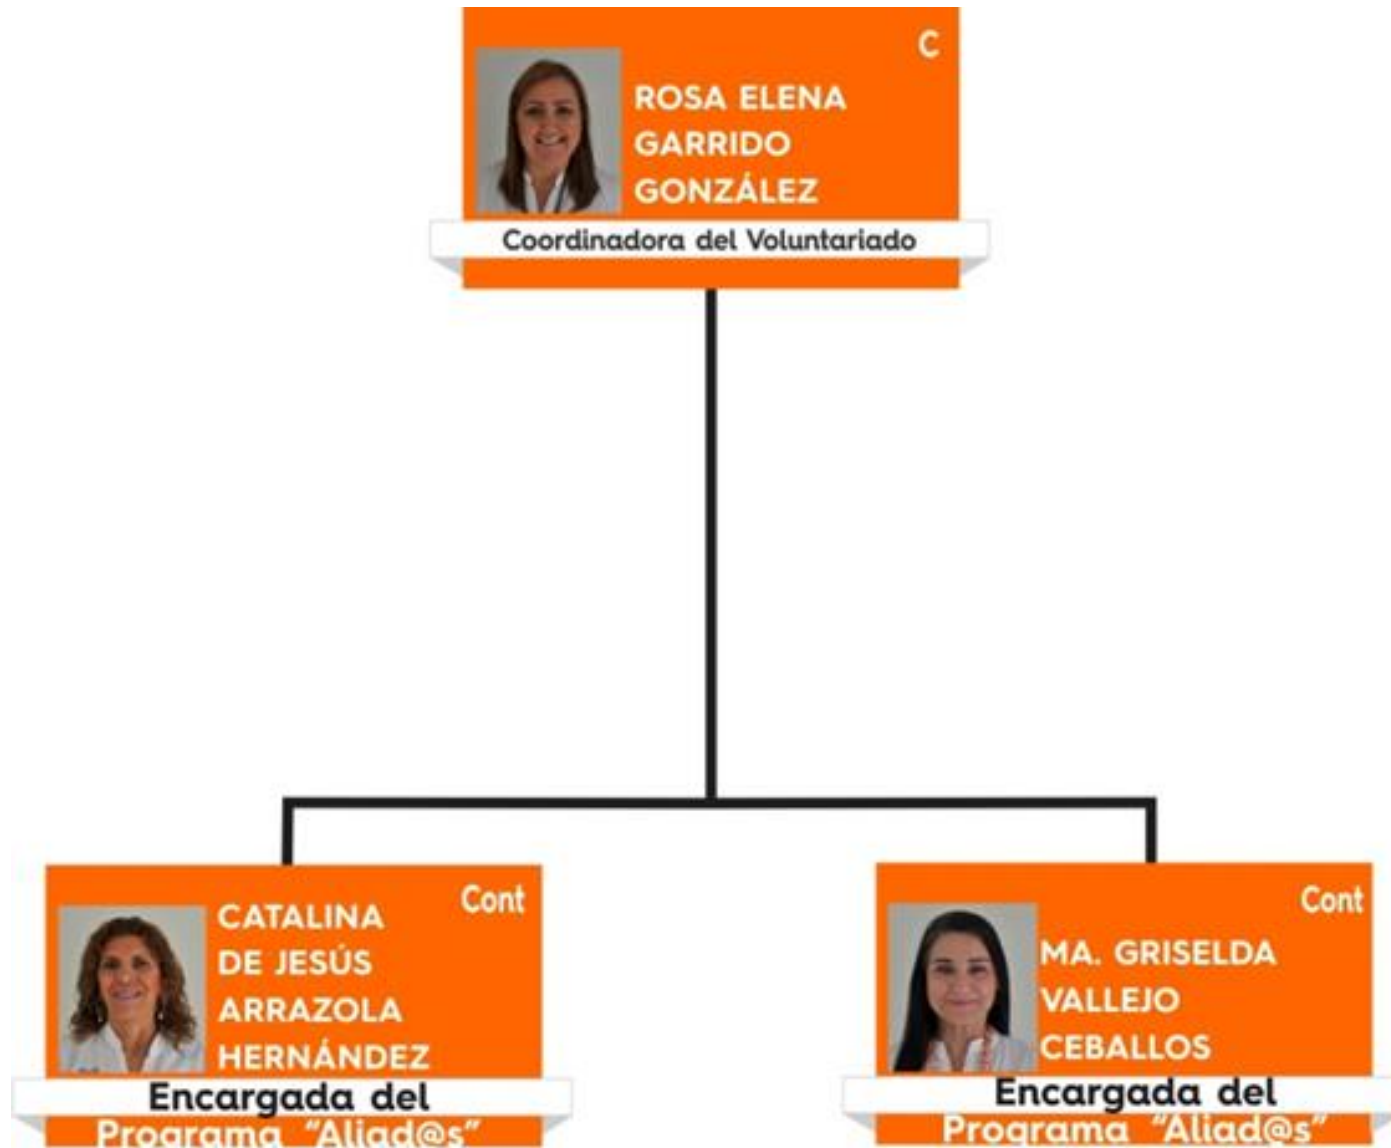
C

ROSA ELENA GARRIDO GONZÁLEZ

Coordinadora del Voluntariado

Cont

CATALINA DE JESÚS ARRAZOLA HERNÁNDEZ

Encargada del Programa "Aliad@s"

Cont

MA. GRISELDA VALLEJO CEBALLOS

Encargada del Programa "Aliad@s"